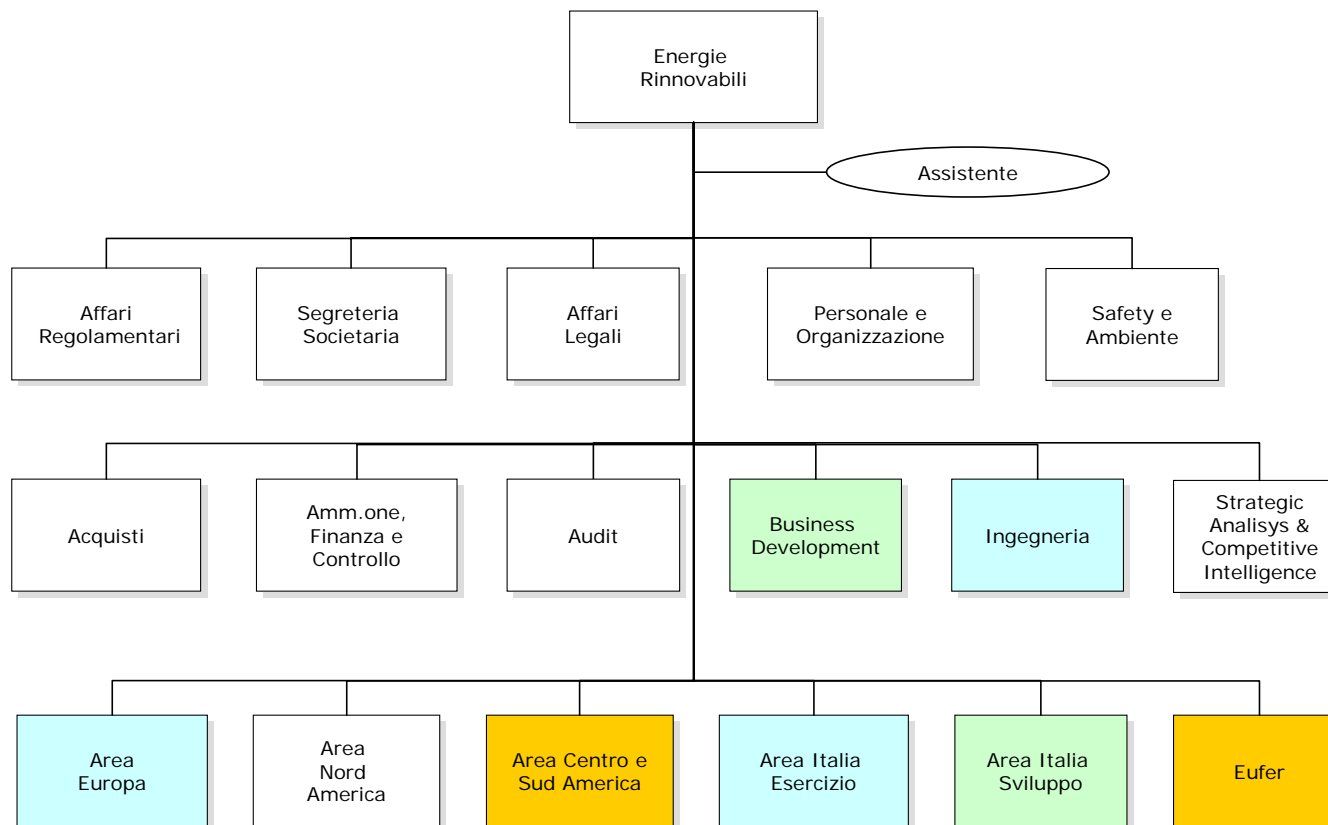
Energie Rinnovabili

Assistente

Affari Regolamentari

Segreteria Societaria

Affari Legali

Personale e Organizzazione

Safety e Ambiente

Acquisti

Amm.one, Finanza e Controllo

Audit

Business Development

Ingegneria

Strategic Analisys & Competitive Intelligence

Area Europa

Area Nord America

Area Centro e Sud America

Area Italia Esercizio

Area Italia Sviluppo

Eufer